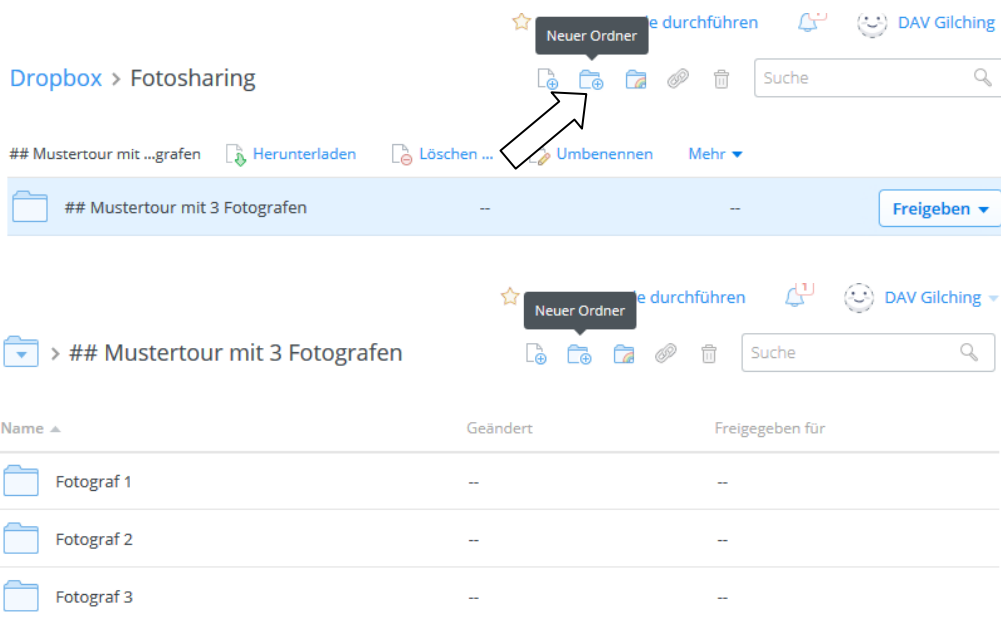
e durchführen DAV Gilching

Neuer Ordner

Dropbox > Fotosharing

Suche

## Mustertour mit ...grafen Herunterladen Löschen ... Umbenennen Mehr

## Mustertour mit 3 Fotografen -- -- Freigeben

e durchführen 1 DAV Gilching

Neuer Ordner

> ## Mustertour mit 3 Fotografen

Suche

| Name | Geändert | Freigegeben für |
|---|---|---|
| Fotograf 1 | -- | -- |
| Fotograf 2 | -- | -- |
| Fotograf 3 | -- | -- |